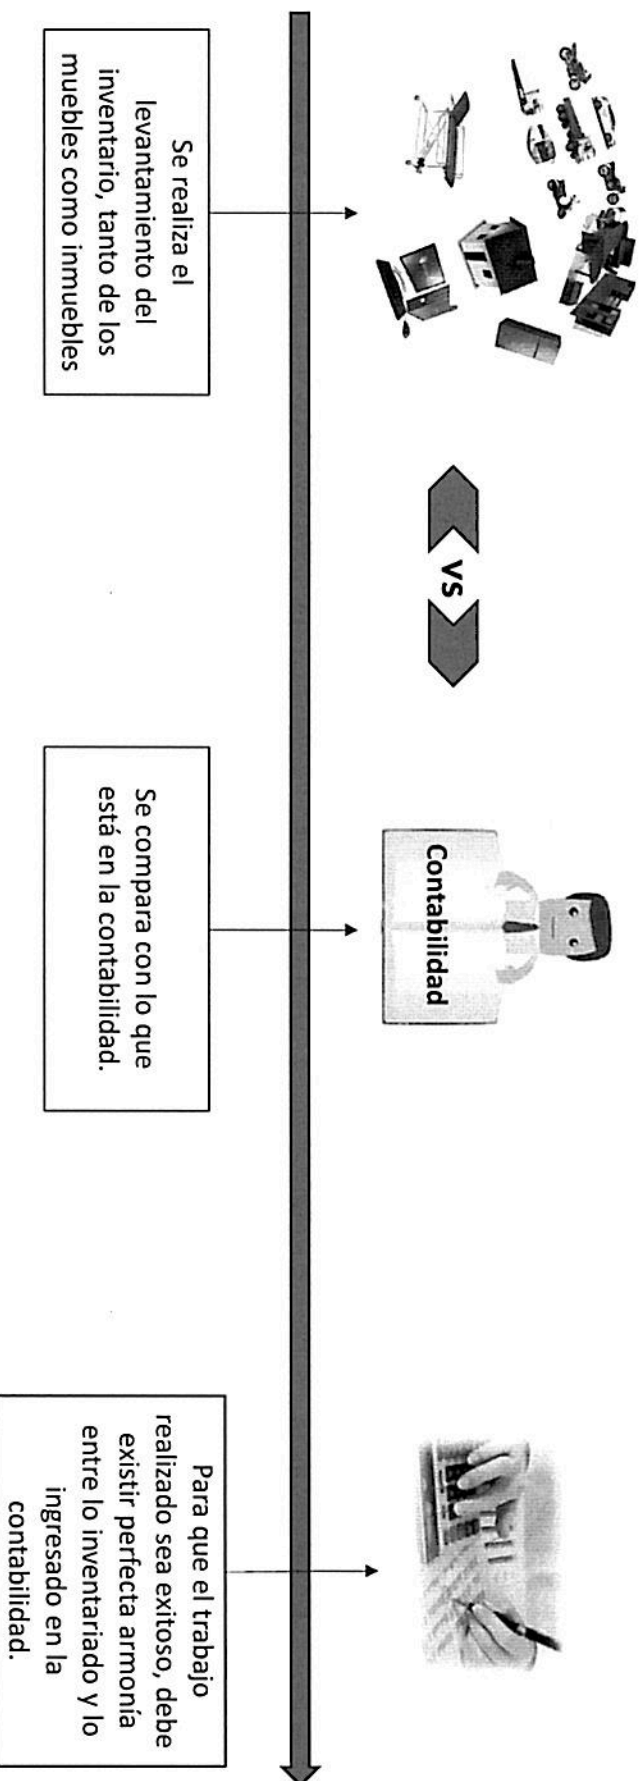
Se realiza el levantamiento del inventario, tanto de los muebles como inmuebles

VS

Contabilidad

Se compara con lo que está en la contabilidad.

Para que el trabajo realizado sea exitoso, debe existir perfecta armonía entre lo inventariado y lo ingresado en la contabilidad.